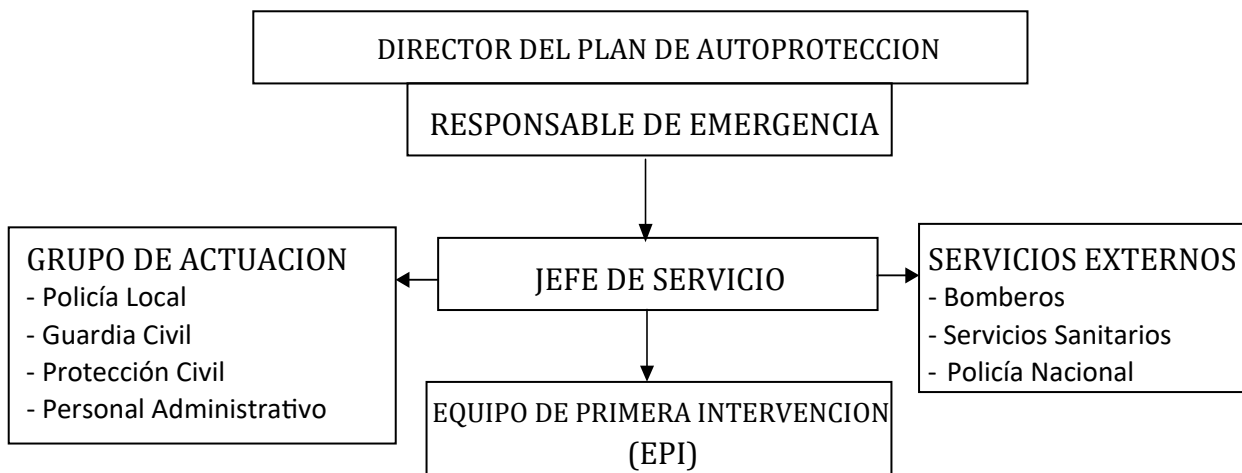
DIRECTOR DEL PLAN DE AUTOPROTECCION

RESPONSABLE DE EMERGENCIA

GRUPO DE ACTUACION
- Policía Local
- Guardia Civil
- Protección Civil
- Personal Administrativo

JEFE DE SERVICIO

SERVICIOS EXTERNOS
- Bomberos
- Servicios Sanitarios
- Policía Nacional

EQUIPO DE PRIMERA INTERVENCION (EPI)